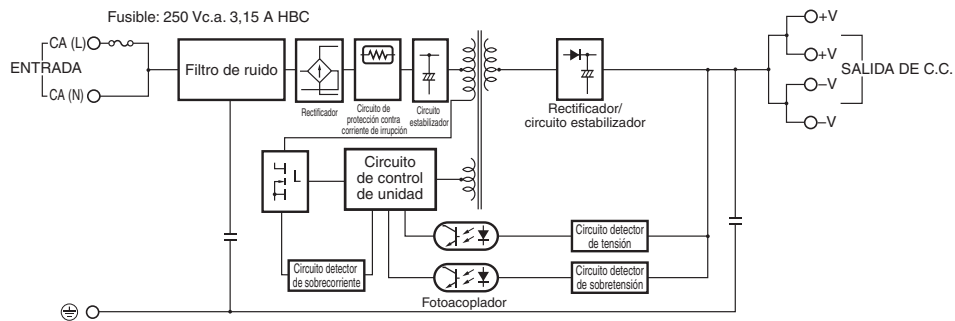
Fusible: 250 Vc.a. 3,15 A HBC

CA (L)

ENTRADA

CA (N)

Filtro de ruido

Rectificador

Circuito de protección contra corriente de irrupción

Circuito estabilizador

Rectificador/ circuito estabilizador

+V

+V

–V

–V

SALIDA DE C.C.

L

Circuito de control de unidad

Circuito detector de tensión

Circuito detector de sobrecorriente

Circuito detector de sobretensión

Fotoacoplador